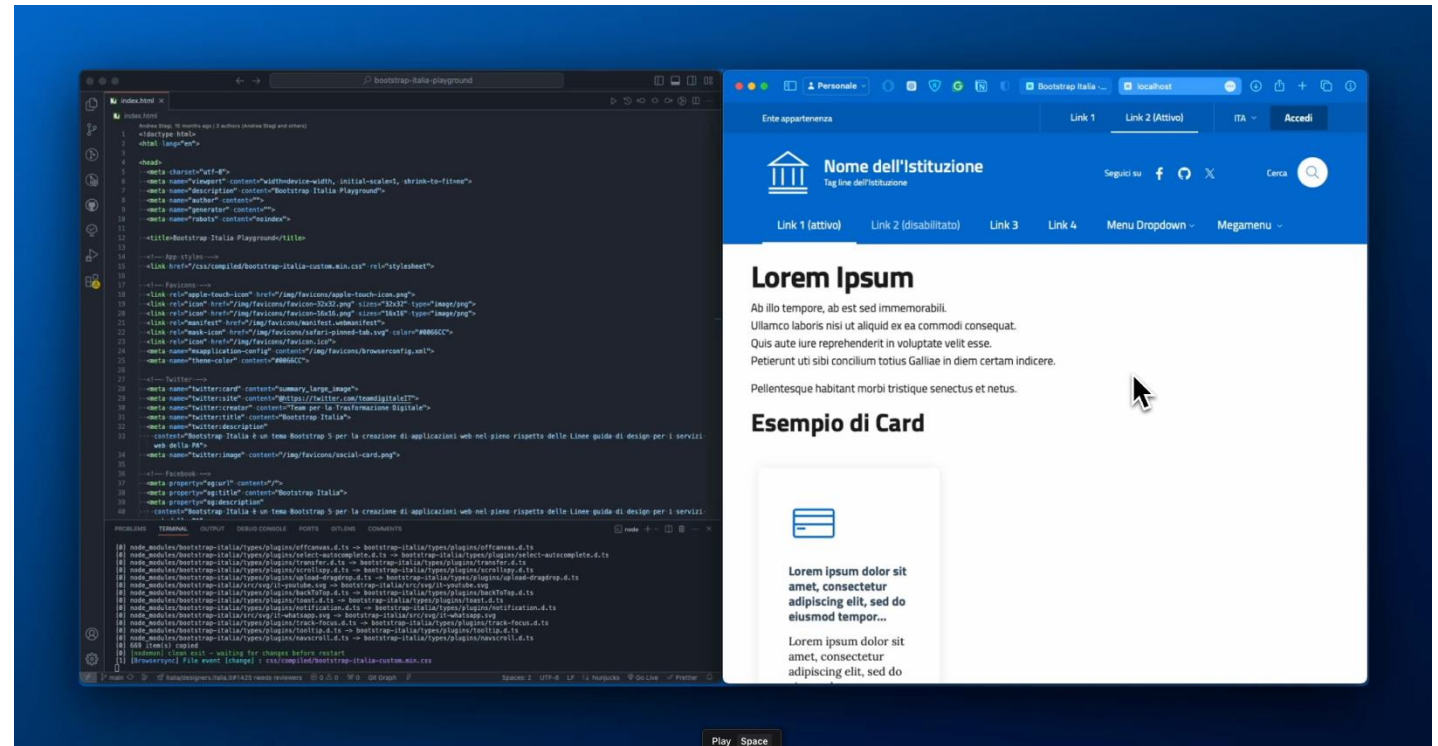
bootstrap-italia-playground

index.html ×

index.html

Andrea Stagi, 10 months ago | 3 authors (Andrea Stagi and others)

1 <!doctype html>
2 <html lang="en">
3
4 <head>
5 <meta charset="utf-8">
6 <meta name="viewport" content="width=device-width, initial-scale=1, shrink-to-fit=no">
7 <meta name="description" content="Bootstrap Italia Playground">
8 <meta name="author" content="">
9 <meta name="generator" content="">
10 <meta name="robots" content="noindex">
11
12 <title>Bootstrap Italia Playground</title>
13
14 <!-- App styles -->
15 <link href="/css/compiled/bootstrap-italia-custom.min.css" rel="stylesheet">
16
17 <!-- Favicons -->
18 <link rel="apple-touch-icon" href="/img/favicons/apple-touch-icon.png">
19 <link rel="icon" href="/img/favicons/favicon-32x32.png" sizes="32x32" type="image/png">
20 <link rel="icon" href="/img/favicons/favicon-16x16.png" sizes="16x16" type="image/png">
21 <link rel="manifest" href="/img/favicons/manifest.webmanifest">
22 <link rel="mask-icon" href="/img/favicons/safari-pinned-tab.svg" color="#0066CC">
23 <link rel="icon" href="/img/favicons/favicon.ico">
24 <meta name="msapplication-config" content="/img/favicons/browserconfig.xml">
25 <meta name="theme-color" content="#0066CC">
26
27 <!-- Twitter -->
28 <meta name="twitter:card" content="summary_large_image">
29 <meta name="twitter:site" content="@https://twitter.com/teamdigitaleIT">
30 <meta name="twitter:creator" content="Team per la Trasformazione Digitale">
31 <meta name="twitter:title" content="Bootstrap Italia">
32 <meta name="twitter:description"
33 content="Bootstrap Italia è un tema Bootstrap 5 per la creazione di applicazioni web nel pieno rispetto delle Linee guida di design per i servizi web della PA">
34 <meta name="twitter:image" content="/img/favicons/social-card.png">
35
36 <!-- Facebook -->
37 <meta property="og:url" content="/">
38 <meta property="og:title" content="Bootstrap Italia">
39 <meta property="og:description"
40 content="Bootstrap Italia è un tema Bootstrap 5 per la creazione di applicazioni web nel pieno rispetto delle Linee guida di design per i servizi

PROBLEMS TERMINAL OUTPUT DEBUG CONSOLE PORTS GITLENS COMMENTS node

[0] node_modules/bootstrap-italia/types/plugins/offcanvas.d.ts -> bootstrap-italia/types/plugins/offcanvas.d.ts
[0] node_modules/bootstrap-italia/types/plugins/select-autocomplete.d.ts -> bootstrap-italia/types/plugins/select-autocomplete.d.ts
[0] node_modules/bootstrap-italia/types/plugins/transfer.d.ts -> bootstrap-italia/types/plugins/transfer.d.ts
[0] node_modules/bootstrap-italia/types/plugins/scrollspy.d.ts -> bootstrap-italia/types/plugins/scrollspy.d.ts
[0] node_modules/bootstrap-italia/types/plugins/upload-dragdrop.d.ts -> bootstrap-italia/types/plugins/upload-dragdrop.d.ts
[0] node_modules/bootstrap-italia/src/svg/it-youtube.svg -> bootstrap-italia/src/svg/it-youtube.svg
[0] node_modules/bootstrap-italia/types/plugins/backToTop.d.ts -> bootstrap-italia/types/plugins/backToTop.d.ts
[0] node_modules/bootstrap-italia/types/plugins/toast.d.ts -> bootstrap-italia/types/plugins/toast.d.ts
[0] node_modules/bootstrap-italia/types/plugins/notification.d.ts -> bootstrap-italia/types/plugins/notification.d.ts
[0] node_modules/bootstrap-italia/src/svg/it-whatsapp.svg -> bootstrap-italia/src/svg/it-whatsapp.svg
[0] node_modules/bootstrap-italia/types/plugins/track-focus.d.ts -> bootstrap-italia/types/plugins/track-focus.d.ts
[0] node_modules/bootstrap-italia/types/plugins/tooltip.d.ts -> bootstrap-italia/types/plugins/tooltip.d.ts
[0] node_modules/bootstrap-italia/types/plugins/navscroll.d.ts -> bootstrap-italia/types/plugins/navscroll.d.ts
[0] 669 item(s) copied
[0] [nodemon] clean exit - waiting for changes before restart
[1] [Browsersync] File event [change] : css/compiled/bootstrap-italia-custom.min.css

main italia/designers.italia.it#1425 needs reviewers 0 0 0 Git Graph Spaces: 2 UTF-8 LF Nunjucks Go Live Prettier

Personale Bootstrap Italia -... localhost

Ente appartenenza Link 1 Link 2 (Attivo) ITA Accedi

Nome dell'Istituzione
Tag line dell'Istituzione

Seguici su Cerca

Link 1 (attivo) Link 2 (disabilitato) Link 3 Link 4 Menu Dropdown Megamenu

Lorem Ipsum

Ab illo tempore, ab est sed immemorabili.
Ullamco laboris nisi ut aliquid ex ea commodi consequat.
Quis aute iure reprehenderit in voluptate velit esse.
Petierunt uti sibi concilium totius Galliae in diem certam indicere.

Pellentesque habitant morbi tristique senectus et netus.

Esempio di Card

Lorem ipsum dolor sit amet, consectetur adipiscing elit, sed do eiusmod tempor...

Lorem ipsum dolor sit amet, consectetur adipiscing elit, sed do

Play Space